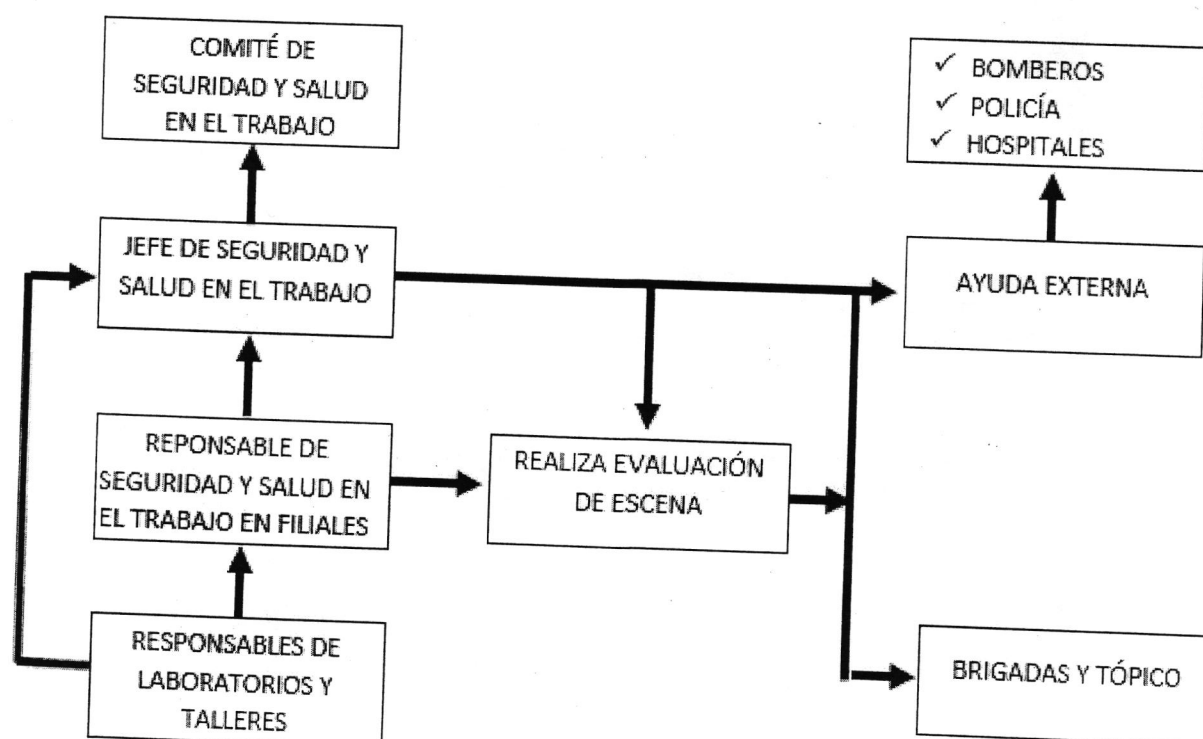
COMITÉ DE SEGURIDAD Y SALUD EN EL TRABAJO

✓ BOMBEROS
✓ POLICÍA
✓ HOSPITALES

JEFE DE SEGURIDAD Y SALUD EN EL TRABAJO

AYUDA EXTERNA

REPONSABLE DE SEGURIDAD Y SALUD EN EL TRABAJO EN FILIALES

REALIZA EVALUACIÓN DE ESCENA

RESPONSABLES DE LABORATORIOS Y TALLERES

BRIGADAS Y TÓPICO